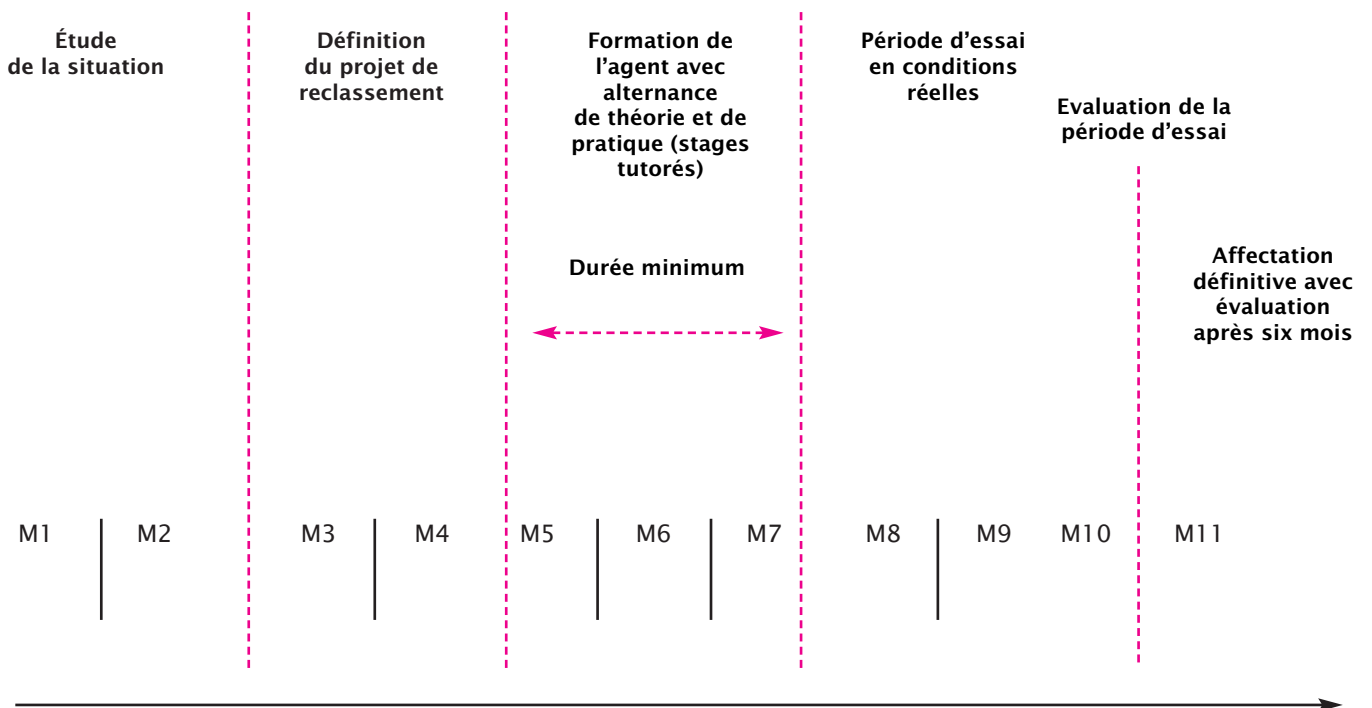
Étude de la situation

Définition du projet de reclassement

Formation de l’agent avec alternance de théorie et de pratique (stages tutorés)

Durée minimum

Période d’essai en conditions réelles

Evaluation de la période d’essai

Affectation définitive avec évaluation après six mois

M1 M2 M3 M4 M5 M6 M7 M8 M9 M10 M11